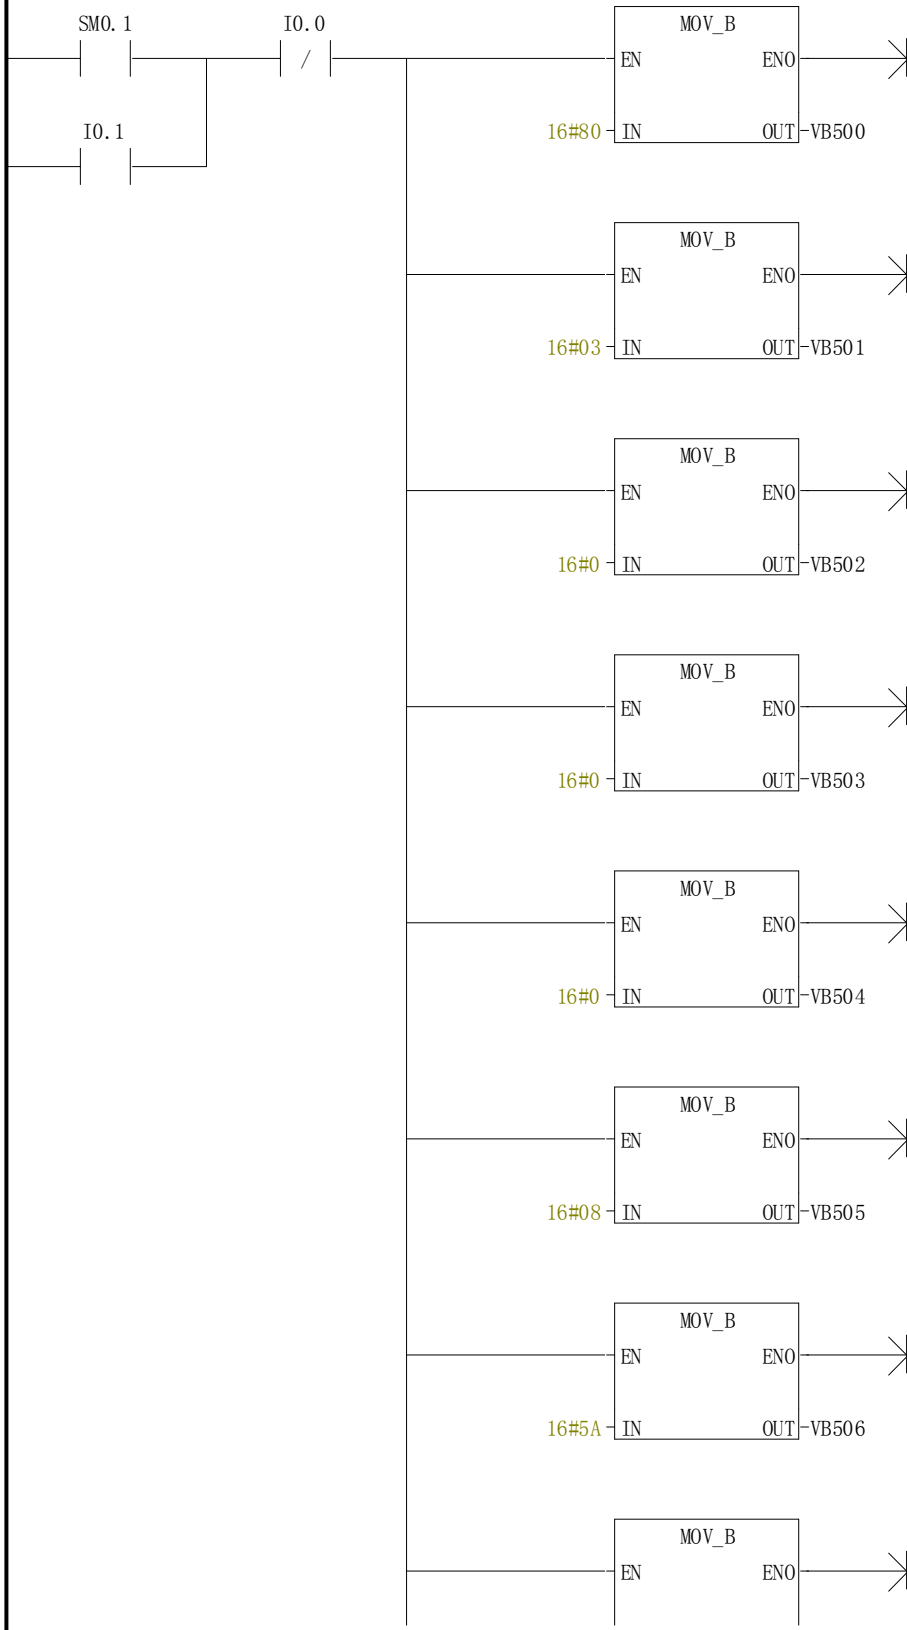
SM0.1

I0.1

I0.0

/

MOV_B
EN ENO
16#80 IN OUT VB500

MOV_B
EN ENO
16#03 IN OUT VB501

MOV_B
EN ENO
16#0 IN OUT VB502

MOV_B
EN ENO
16#0 IN OUT VB503

MOV_B
EN ENO
16#0 IN OUT VB504

MOV_B
EN ENO
16#08 IN OUT VB505

MOV_B
EN ENO
16#5A IN OUT VB506

MOV_B
EN ENO